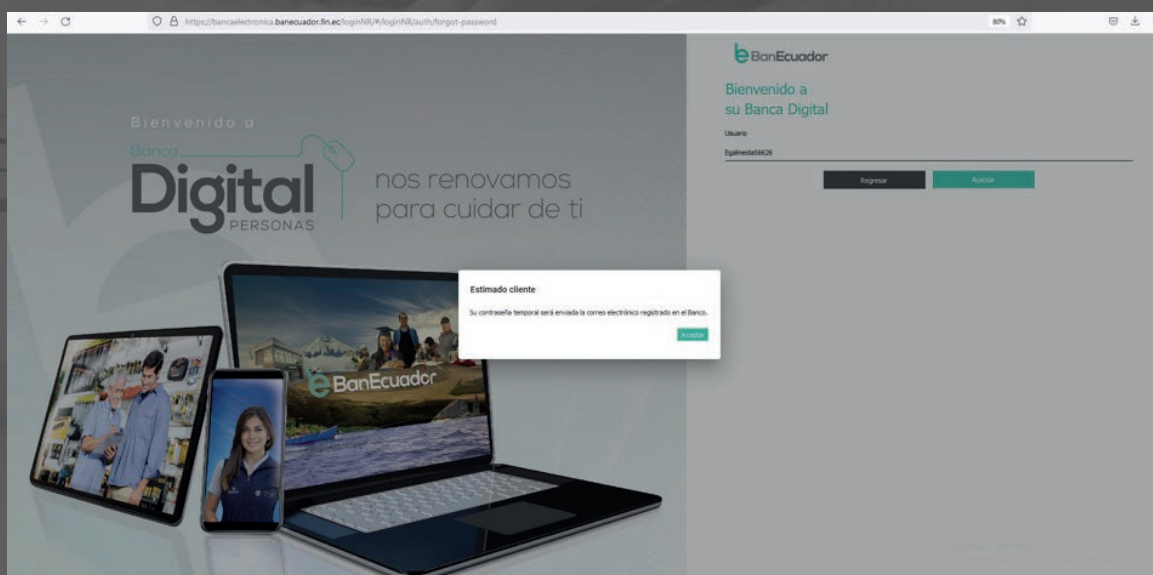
https://bancaelectronica.banecuador.fin.ec/loginNR/#/loginNR/auth/forget-password

80%

Bienvenido a

Banca

Digital

PERSONAS

nos renovamos para cuidar de ti

BanEcuador

BanEcuador

Bienvenido a su Banca Digital

Usuario

Egalmeida56626

Regresar

Aceptar

Estimado cliente

Su contraseña temporal será enviada la correo electrónico registrado en el Banco.

Aceptar